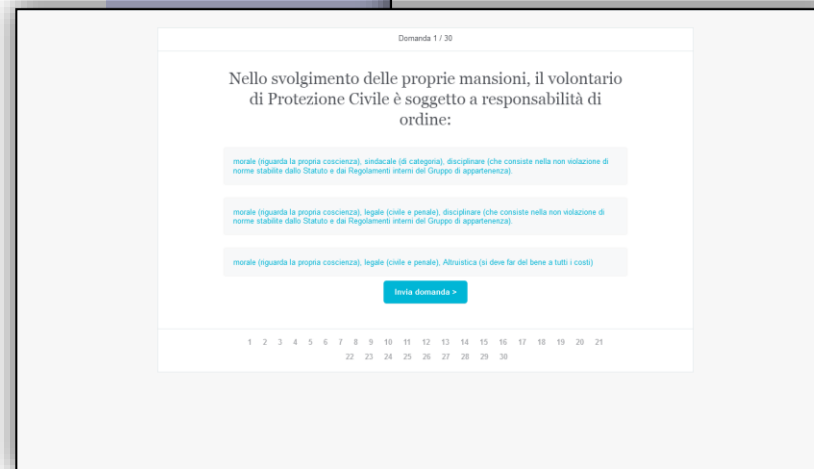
Domanda 1 / 30

Nello svolgimento delle proprie mansioni, il volontario di Protezione Civile è soggetto a responsabilità di ordine:

morale (riguarda la propria coscienza), sindacale (di categoria), disciplinare (che consiste nella non violazione di norme stabilite dallo Statuto e dai Regolamenti interni del Gruppo di appartenenza).

morale (riguarda la propria coscienza), legale (civile e penale), disciplinare (che consiste nella non violazione di norme stabilite dallo Statuto e dai Regolamenti interni del Gruppo di appartenenza).

morale (riguarda la propria coscienza), legale (civile e penale), Altruistica (si deve far del bene a tutti i costi)

Invia domanda >

1 2 3 4 5 6 7 8 9 10 11 12 13 14 15 16 17 18 19 20 21 22 23 24 25 26 27 28 29 30